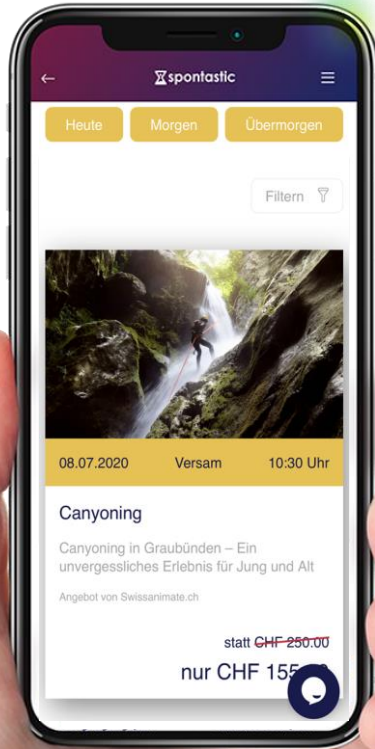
← spontastic ☰

Heute Morgen Übermorgen

Filtern

08.07.2020 Versam 10:30 Uhr

Canyoning

Canyoning in Graubünden – Ein unvergessliches Erlebnis für Jung und Alt

Angebot von Swissanimate.ch

statt ~~CHF 250.00~~

nur CHF 155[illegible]